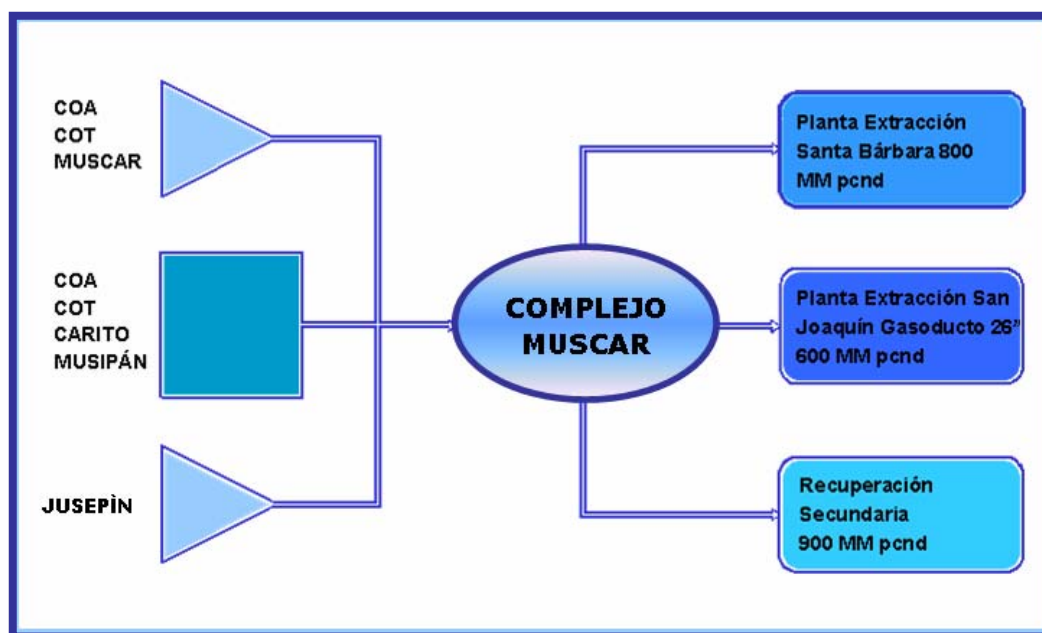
COA
COT
MUSCAR

COA
COT
CARITO
MUSIPÁN

JUSEPÌN

COMPLEJO MUSCAR

Planta Extracción Santa Bárbara 800 MM pcnd

Planta Extracción San Joaquín Gasoducto 26” 600 MM pcnd

Recuperación Secundaria 900 MM pcnd